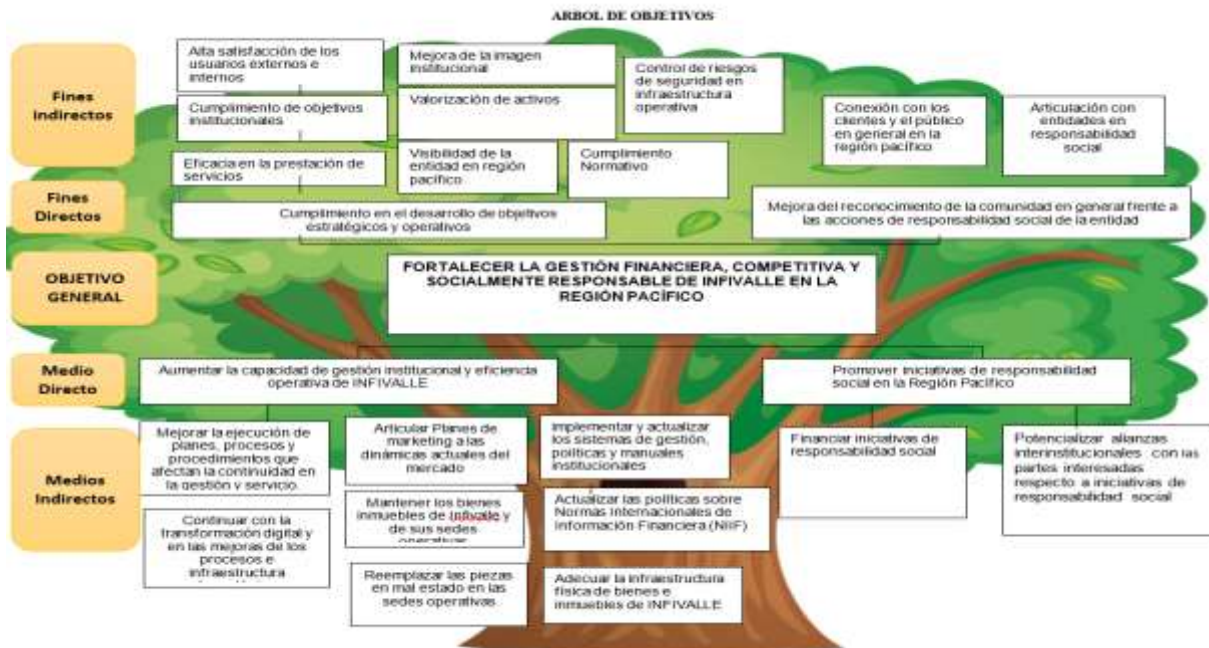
ARBOL DE OBJETIVOS

Fines Indirectos

Alta satisfacción de los usuarios externos e internos

Mejora de la imagen institucional

Control de riesgos de seguridad en infraestructura operativa

Cumplimiento de objetivos institucionales

Valorización de activos

Conexión con los clientes y el público en general en la región pacífico

Articulación con entidades en responsabilidad social

Eficacia en la prestación de servicios

Visibilidad de la entidad en región pacífico

Cumplimiento Normativo

Fines Directos

Cumplimiento en el desarrollo de objetivos estratégicos y operativos

Mejora del reconocimiento de la comunidad en general frente a las acciones de responsabilidad social de la entidad

OBJETIVO GENERAL

FORTALECER LA GESTIÓN FINANCIERA, COMPETITIVA Y SOCIALMENTE RESPONSABLE DE INFIVALLE EN LA REGIÓN PACÍFICO

Medio Directo

Aumentar la capacidad de gestión institucional y eficiencia operativa de INFIVALLE

Promover iniciativas de responsabilidad social en la Región Pacífico

Medios Indirectos

Mejorar la ejecución de planes, procesos y procedimientos que afectan la continuidad en la gestión y servicio.

Articular Planes de marketing a las dinámicas actuales del mercado

Implementar y actualizar los sistemas de gestión, políticas y manuales institucionales

Financiar iniciativas de responsabilidad social

Potencializar alianzas interinstitucionales con las partes interesadas respecto a iniciativas de responsabilidad social

Mantener los bienes inmuebles de Infivalle y de sus sedes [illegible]

Actualizar las políticas sobre Normas Internacionales de Información Financiera (NIIF)

Continuar con la transformación digital y en las mejoras de los procesos e infraestructura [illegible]

Reemplazar las piezas en mal estado en las sedes operativas

Adecuar la infraestructura física de bienes e inmuebles de INFIVALLE